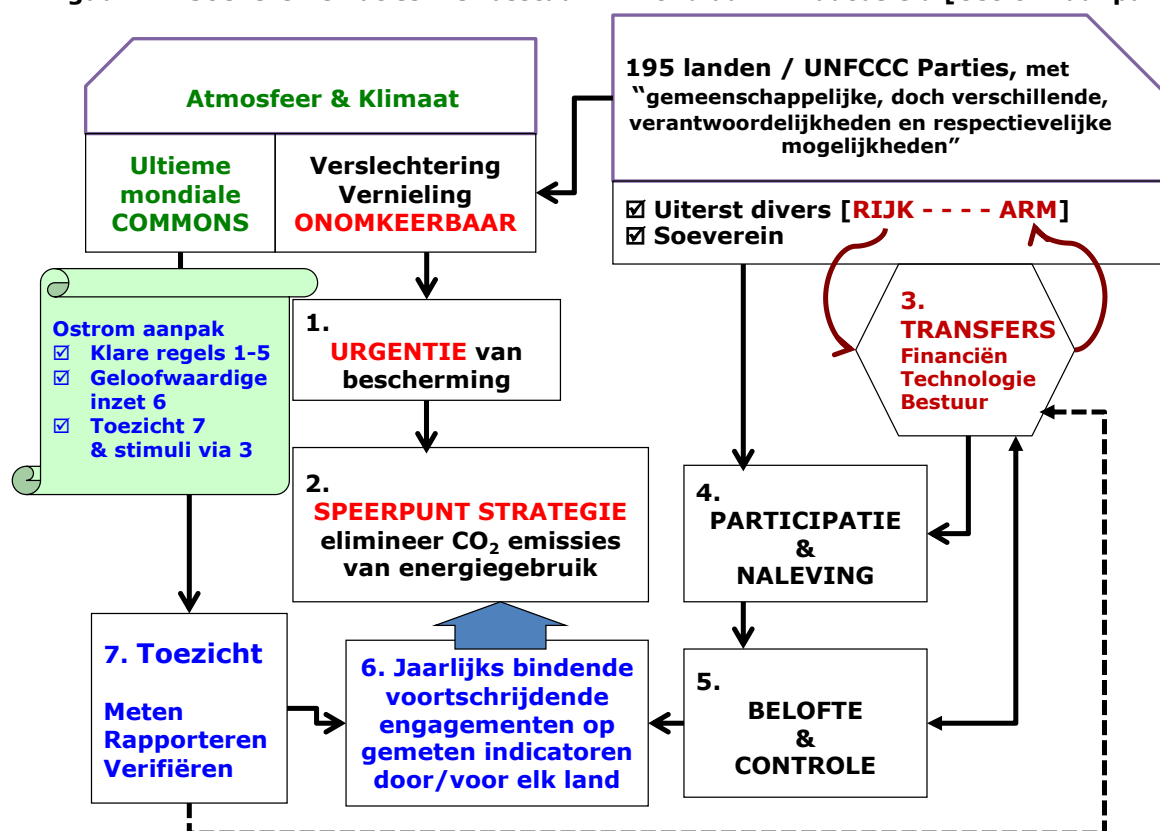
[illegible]

Atmosfeer & Klimaat

Ultieme mondiale COMMONS

Verslechtering Vernieling ONOMKEERBAAR

195 landen / UNFCCC Parties, met "gemeenschappelijke, doch verschillende, verantwoordelijkheden en respectievelijke mogelijkheden"

☑ Uiterst divers [RIJK - - - - ARM]
☑ Soeverein

Ostrom aanpak
☑ Klare regels 1-5
☑ Geloofwaardige inzet 6
☑ Toezicht 7 & stimuli via 3

1. URGENTIE van bescherming

3. TRANSFERS
Financiën
Technologie
Bestuur

2. SPEERPUNT STRATEGIE
elimineer $CO_2$ emissies van energiegebruik

4. PARTICIPATIE & NALEVING

7. Toezicht

Meten
Rapporteren
Verifiëren

6. Jaarlijks bindende voortschrijdende engagementen op gemeten indicatoren door/voor elk land

5. BELOFTE & CONTROLE